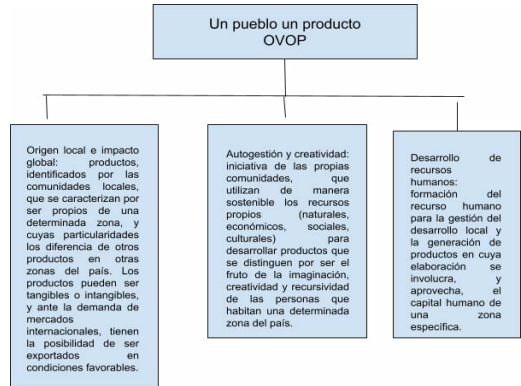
Un pueblo un producto
OVOP

Origen local e impacto global: productos, identificados por las comunidades locales, que se caracterizan por ser propios de una determinada zona, y cuyas particularidades los diferencia de otros productos en otras zonas del país. Los productos pueden ser tangibles o intangibles, y ante la demanda de mercados internacionales, tienen la posibilidad de ser exportados en condiciones favorables.

Autogestión y creatividad: iniciativa de las propias comunidades, que utilizan de manera sostenible los recursos propios (naturales, económicos, sociales, culturales) para desarrollar productos que se distinguen por ser el fruto de la imaginación, creatividad y recursividad de las personas que habitan una determinada zona del país.

Desarrollo de recursos humanos: formación del recurso humano para la gestión del desarrollo local y la generación de productos en cuya elaboración se involucra, y aprovecha, el capital humano de una zona específica.